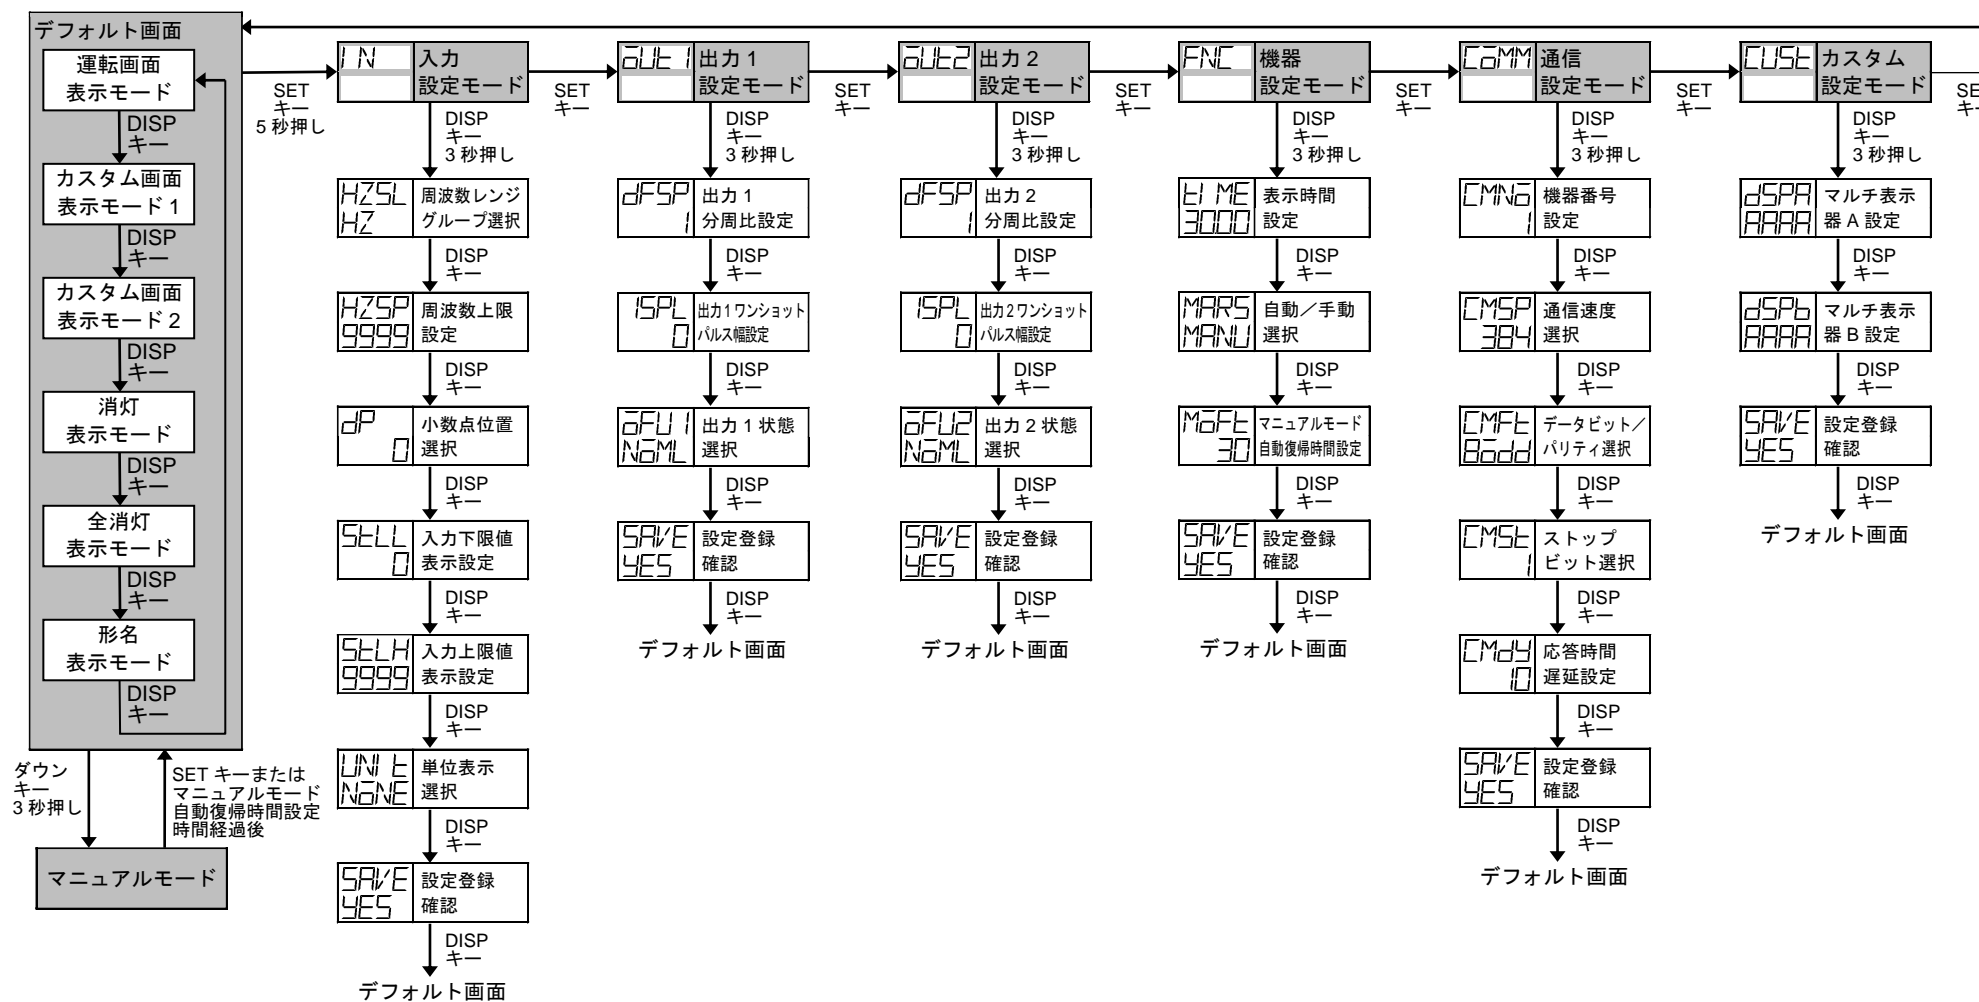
デフォルト画面

運転画面
表示モード

DISP
キー

カスタム画面
表示モード 1

DISP
キー

カスタム画面
表示モード 2

DISP
キー

消灯
表示モード

DISP
キー

全消灯
表示モード

DISP
キー

形名
表示モード

DISP
キー

ダウン
キー
3 秒押し

SET キーまたは
マニュアルモード
自動復帰時間設定
時間経過後

マニュアルモード

SET
キー
5 秒押し

IN 入力
設定モード

DISP
キー
3 秒押し

HZSL
HZ 周波数レンジ
グループ選択

DISP
キー

HZSP
9999 周波数上限
設定

DISP
キー

dP
0 小数点位置
選択

DISP
キー

SLLL
0 入力下限値
表示設定

DISP
キー

SLLH
9999 入力上限値
表示設定

DISP
キー

UNIT
NONE 単位表示
選択

DISP
キー

SAVE
YES 設定登録
確認

DISP
キー

デフォルト画面

SET
キー

OUT1 出力 1
設定モード

DISP
キー
3 秒押し

dFSP
1 出力 1
分周比設定

DISP
キー

1SPL
0 出力1ワンショット
パルス幅設定

DISP
キー

OFU1
NOML 出力 1 状態
選択

DISP
キー

SAVE
YES 設定登録
確認

DISP
キー

デフォルト画面

SET
キー

OUT2 出力 2
設定モード

DISP
キー
3 秒押し

dFSP
1 出力 2
分周比設定

DISP
キー

1SPL
0 出力2ワンショット
パルス幅設定

DISP
キー

OFU2
NOML 出力 2 状態
選択

DISP
キー

SAVE
YES 設定登録
確認

DISP
キー

デフォルト画面

SET
キー

FNC 機器
設定モード

DISP
キー
3 秒押し

TIME
3000 表示時間
設定

DISP
キー

MARS
MANU 自動／手動
選択

DISP
キー

MOFT
30 マニュアルモード
自動復帰時間設定

DISP
キー

SAVE
YES 設定登録
確認

DISP
キー

デフォルト画面

SET
キー

COMM 通信
設定モード

DISP
キー
3 秒押し

CMNO
1 機器番号
設定

DISP
キー

CMSP
384 通信速度
選択

DISP
キー

CMFT
8Odd データビット／
パリティ選択

DISP
キー

CMST
1 ストップ
ビット選択

DISP
キー

CMdY
10 応答時間
遅延設定

DISP
キー

SAVE
YES 設定登録
確認

DISP
キー

デフォルト画面

SET
キー

CUST カスタム
設定モード

SE
キー

DISP
キー
3 秒押し

dSPA
AAAA マルチ表示
器 A 設定

DISP
キー

dSPb
AAAA マルチ表示
器 B 設定

DISP
キー

SAVE
YES 設定登録
確認

DISP
キー

デフォルト画面